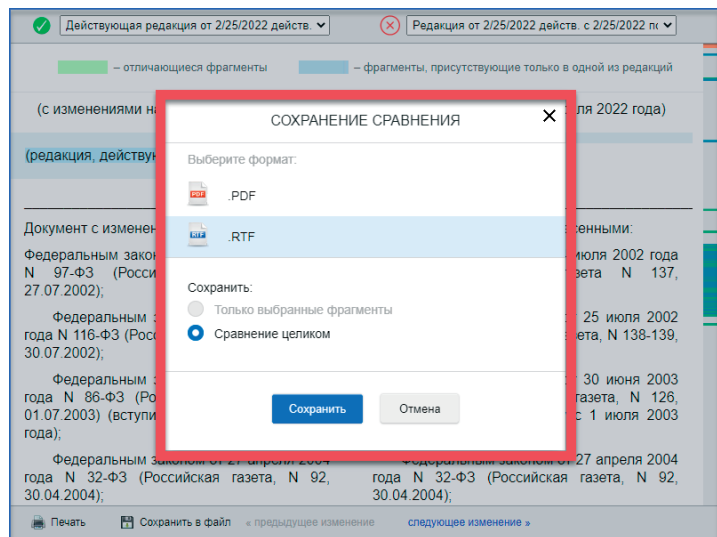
Действующая редакция от 2/25/2022 действ.
Редакция от 2/25/2022 действ. с 2/25/2022 по

– отличающиеся фрагменты
– фрагменты, присутствующие только в одной из редакций

(с изменениями на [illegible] ля 2022 года)

(редакция, действую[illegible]

Документ с изменен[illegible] енными:

Федеральным закон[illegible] июля 2002 года N 97-ФЗ (Россий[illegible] азета N 137, 27.07.2002);

Федеральным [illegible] 25 июля 2002 года N 116-ФЗ (Росс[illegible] N 138-139, 30.07.2002);

Федеральным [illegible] 30 июня 2003 года N 86-ФЗ (Ро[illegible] азета, N 126, 01.07.2003) (вступи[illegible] с 1 июля 2003 года);

Федеральным законом от 27 апреля 2004 года N 32-ФЗ (Российская газета, N 92, 30.04.2004);

Федеральным законом от 27 апреля 2004 года N 32-ФЗ (Российская газета, N 92, 30.04.2004);

СОХРАНЕНИЕ СРАВНЕНИЯ

Выберите формат:

.PDF

.RTF

Сохранить:

Только выбранные фрагменты

Сравнение целиком

Сохранить

Отмена

Печать
Сохранить в файл
« предыдущее изменение
следующее изменение »